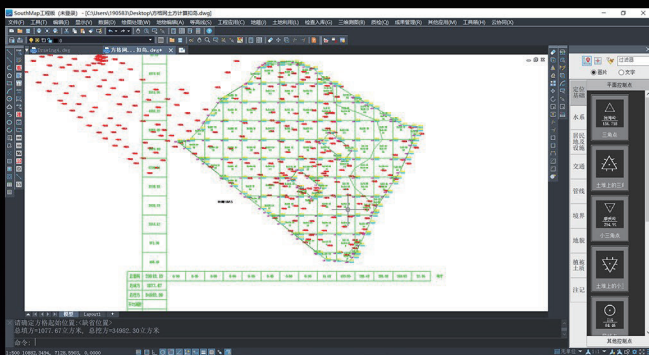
SouthMap工程版（未登录） - [C:\Users\190583\Desktop\方格网土方计算院区.dwg]

文件(F) 工具(T) 编辑(E) 显示(V) 数据(D) 绘图处理(W) 地物编辑(A) 等高线(S) 工程应用(C) 地籍(J) 土地利用(L) 检查入库(G) 三维测图(R) 四绘(Q) 成果管理(R) 其他应用(M) 工具栏(H) 云协同(X)

Drawing1.dwg
方格网土方计算院区.dwg

模型 Layout1

请确定方格起始位置:<缺省位置>
总填方=1077.67立方米, 总挖方=34962.30立方米
命令:

过滤器
图片 文字
平面控制点
定位基础
水系
居民地及设施
交通
管线
境界
地貌
植被土质
注记
三角点
土堆上的三角点
小三角点
土堆上的小三角点
其他控制点